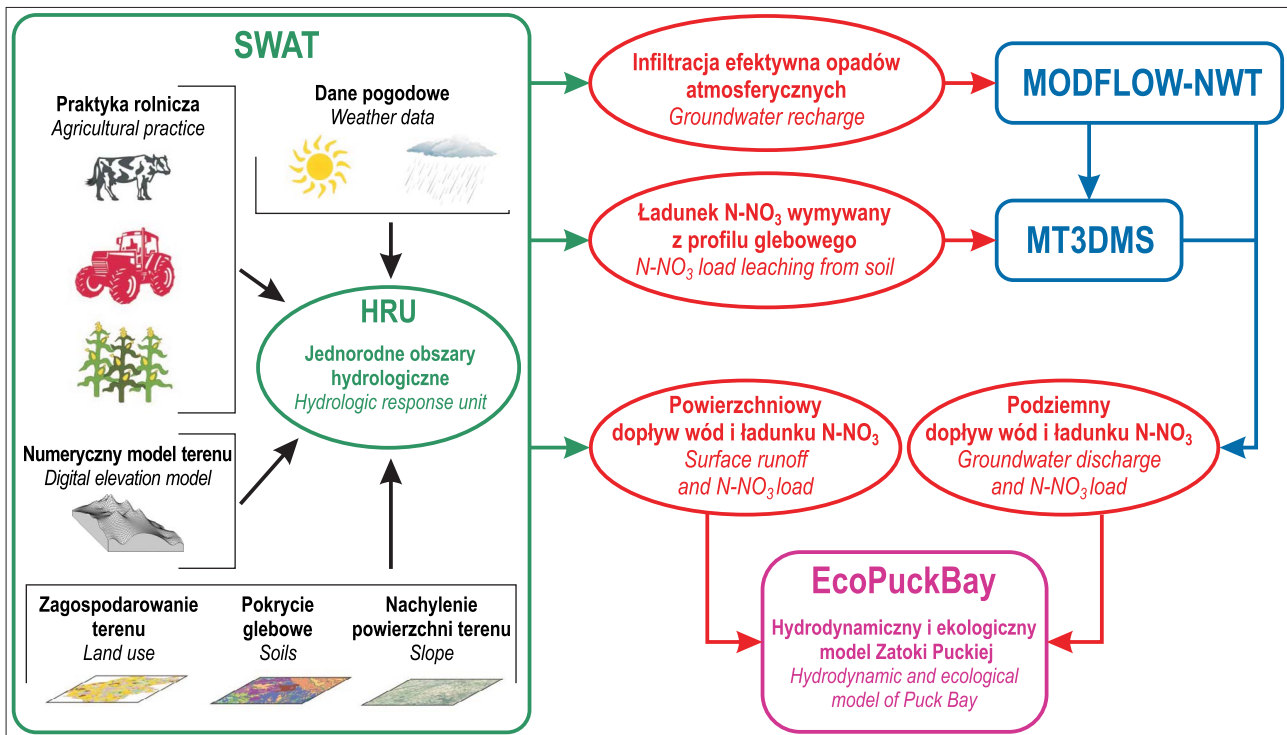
SWAT

Praktyka rolnicza
Agricultural practice

Dane pogodowe
Weather data

HRU
Jednorodne obszary hydrologiczne
Hydrologic response unit

Numeryczny model terenu
Digital elevation model

Zagospodarowanie terenu
Land use

Pokrycie glebowe
Soils

Nachylenie powierzchni terenu
Slope

Infiltracja efektywna opadów atmosferycznych
Groundwater recharge

MODFLOW-NWT

Ładunek N-NO$_3$ wymywany z profilu glebowego
N-NO$_3$ load leaching from soil

MT3DMS

Powierzchniowy dopływ wód i ładunku N-NO$_3$
Surface runoff and N-NO$_3$ load

Podziemny dopływ wód i ładunku N-NO$_3$
Groundwater discharge and N-NO$_3$ load

EcoPuckBay
Hydrodynamiczny i ekologiczny model Zatoki Puckiej
Hydrodynamic and ecological model of Puck Bay